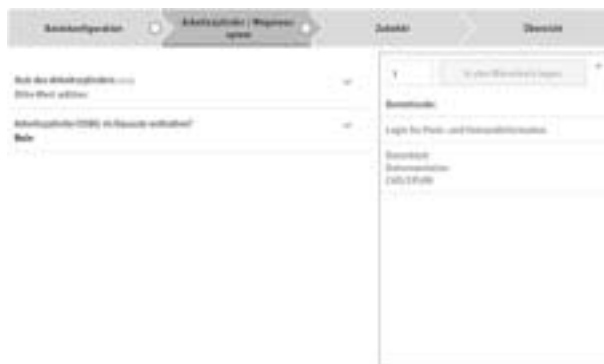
Baureihenfigurator | Arbeitszylinder / Wegmesssystem | Zubehör | Übersicht

Hub des Arbeitszylinders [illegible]
Bitte Wert wählen

Arbeitszylinder (ISM) im Gesamt enthalten?
Nein

1 | In den Warenkorb legen

Datenblatt

Login für Preis- und Verfügbarkeitsinformation

Datenblatt
Dokumentation
CAD/ePLAN